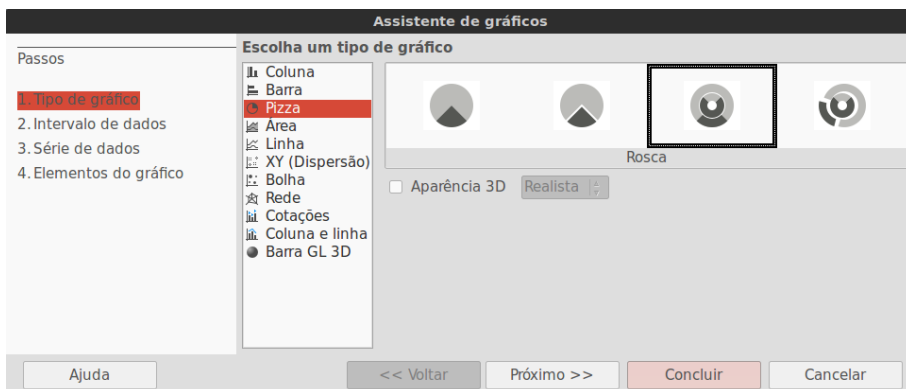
Assistente de gráficos

Passos

1. Tipo de gráfico
2. Intervalo de dados
3. Série de dados
4. Elementos do gráfico

Escolha um tipo de gráfico

Coluna
Barra
Pizza
Área
Linha
XY (Dispersão)
Bolha
Rede
Cotações
Coluna e linha
Barra GL 3D

Rosca

Aparência 3D
Realista

Ajuda
<< Voltar
Próximo >>
Concluir
Cancelar